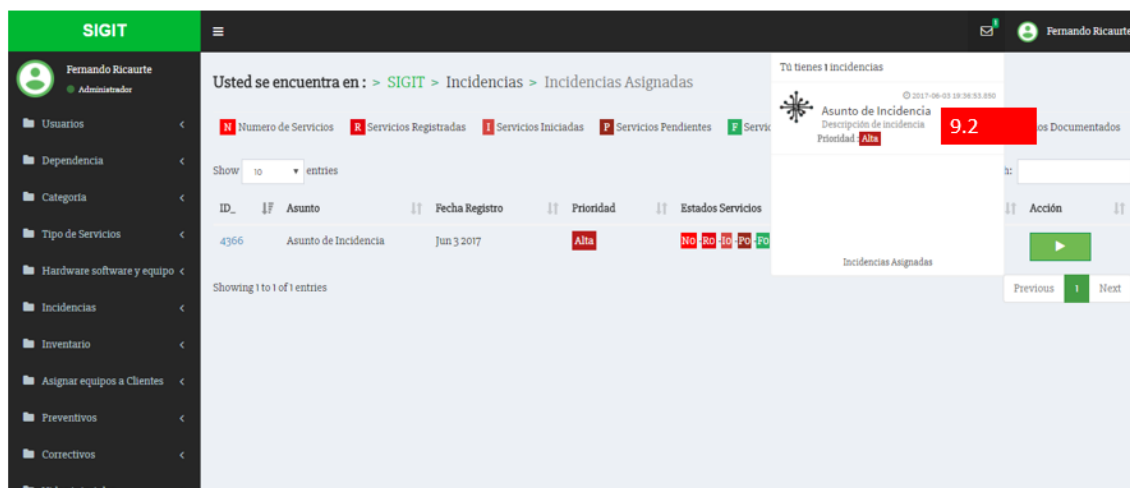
SIGIT
≡
1
Fernando Ricaurte

Fernando Ricaurte
Administrador

Usuarios
Dependencia
Categoría
Tipo de Servicios
Hardware software y equipo
Incidencias
Inventario
Asignar equipos a Clientes
Preventivos
Correctivos

Usted se encuentra en : > SIGIT > Incidencias > Incidencias Asignadas

N Numero de Servicios R Servicios Registradas I Servicios Iniciadas P Servicios Pendientes F Servic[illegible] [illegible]os Documentados

Show 10 entries
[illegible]h:

| ID_ | Asunto | Fecha Registro | Prioridad | Estados Servicios | Acción |
|---|---|---|---|---|---|
| 4366 | Asunto de Incidencia | Jun 3 2017 | Alta | No - Ro - Io - Po - Fo | ▶ |

Showing 1 to 1 of 1 entries
Previous 1 Next

Tú tienes 1 incidencias
2017-06-03 19:36:53.850
Asunto de Incidencia
Descripción de incidencia
Prioridad : Alta
9.2
Incidencias Asignadas